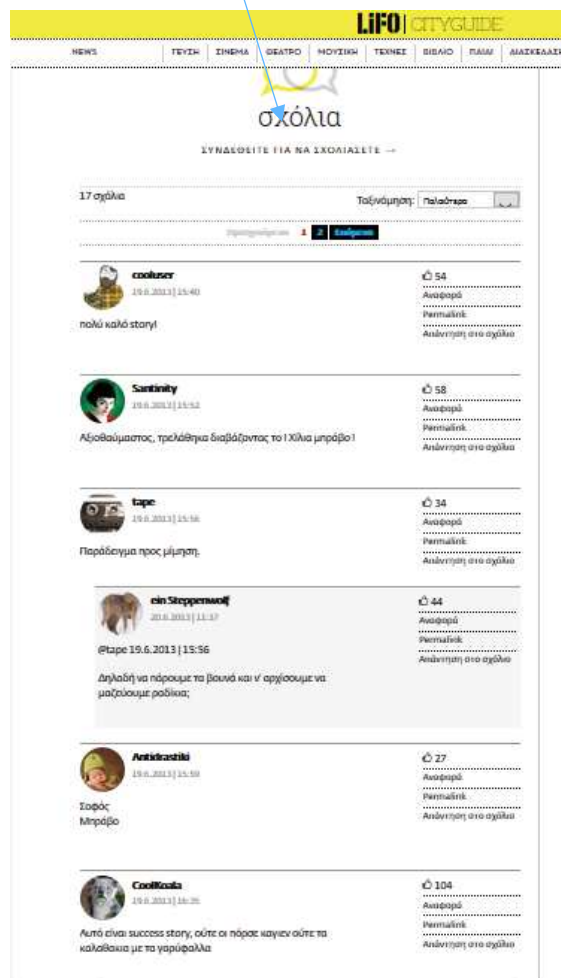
LiFO | CITYGUIDE

NEWS | ΓΕΥΣΗ | ΣΙΝΕΜΑ | ΘΕΑΤΡΟ | ΜΟΥΣΙΚΗ | ΤΕΧΝΕΣ | ΒΙΒΛΙΟ | ΠΑΙΔΙ | ΔΙΑΣΚΕΔΑΣ

σχόλια

ΣΥΝΔΕΘΕΙΤΕ ΓΙΑ ΝΑ ΣΧΟΛΙΑΣΕΤΕ →

17 σχόλια

Ταξινόμηση: Παλαιότερα

Προηγούμενα 1 2 Επόμενα

cooluser
19.6.2013 | 15:40
👍 54
Αναφορά
Permalink
Απάντηση στο σχόλιο

πολύ καλό story!

Santinity
19.6.2013 | 15:52
👍 58
Αναφορά
Permalink
Απάντηση στο σχόλιο

Αξιοθαύμαστος, τρελάθηκα διαβάζοντας το ! Χίλια μπράβο !

tape
19.6.2013 | 15:56
👍 34
Αναφορά
Permalink
Απάντηση στο σχόλιο

Παράδειγμα προς μίμηση.

ein Steppenwolf
20.6.2013 | 11:37
👍 44
Αναφορά
Permalink
Απάντηση στο σχόλιο

@tape 19.6.2013 | 15:56

Δηλαδή να πάρουμε τα βουνά και ν' αρχίσουμε να μαζεύουμε ραδίκια;

Antidrastiki
19.6.2013 | 15:59
👍 27
Αναφορά
Permalink
Απάντηση στο σχόλιο

Σοφός
Μπράβο

CoolKoala
19.6.2013 | 16:35
👍 104
Αναφορά
Permalink
Απάντηση στο σχόλιο

Αυτό είναι success story, ούτε οι πόρσε καγιεν ούτε τα καλαθακια με τα γαρύφαλλα